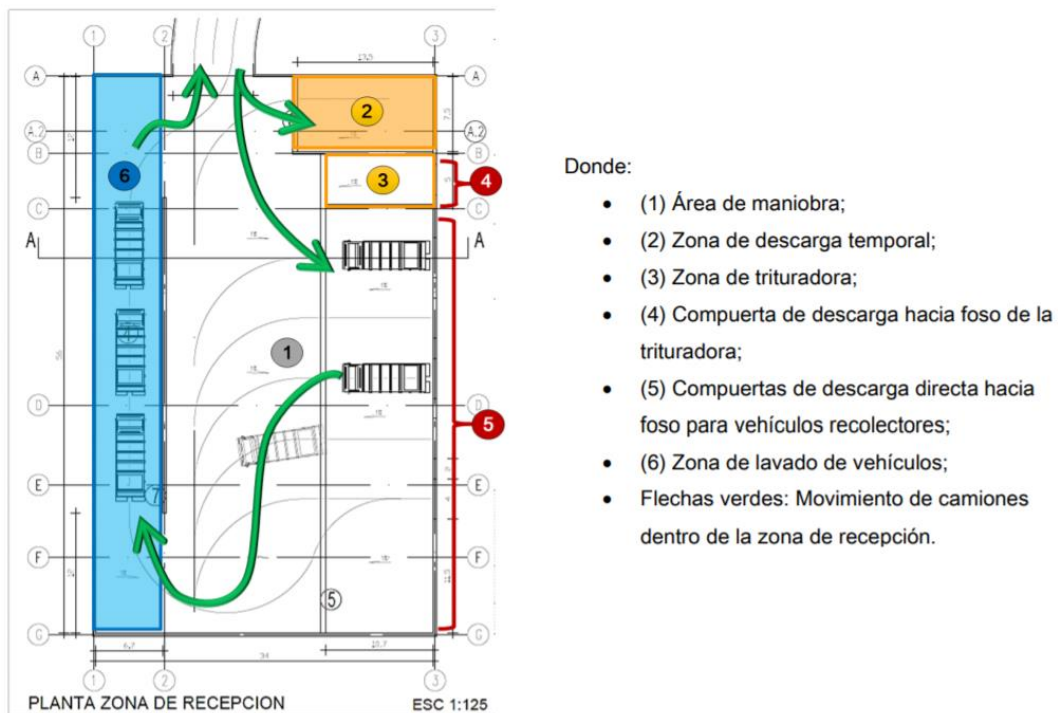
1 2 3

A A.2 B C D E F G

A A.2 B C D E F G

A A

2

3

4

6

1

5

7

5

1 2 3

PLANTA ZONA DE RECEPCION

ESC 1:125

Donde:

- (1) Área de maniobra;
- (2) Zona de descarga temporal;
- (3) Zona de trituradora;
- (4) Compuerta de descarga hacia foso de la trituradora;
- (5) Compuertas de descarga directa hacia foso para vehículos recolectores;
- (6) Zona de lavado de vehículos;
- Flechas verdes: Movimiento de camiones dentro de la zona de recepción.